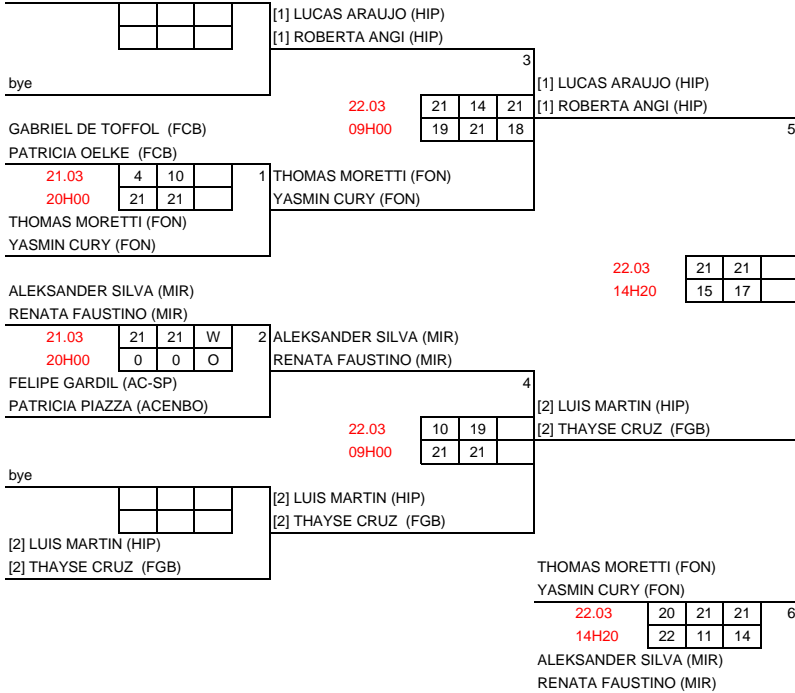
[1] LUCAS ARAUJO (HIP)
[1] ROBERTA ANGI (HIP)

bye

3

[1] LUCAS ARAUJO (HIP)
[1] ROBERTA ANGI (HIP)

22.03
09H00

| 21 | 14 | 21 |
|---|---|---|
| 19 | 21 | 18 |

5

GABRIEL DE TOFFOL (FCB)
PATRICIA OELKE (FCB)

21.03
20H00

| 4 | 10 | |
|---|---|---|
| 21 | 21 | |

1 THOMAS MORETTI (FON)
YASMIN CURY (FON)

THOMAS MORETTI (FON)
YASMIN CURY (FON)

22.03
14H20

| 21 | 21 | |
|---|---|---|
| 15 | 17 | |

ALEKSANDER SILVA (MIR)
RENATA FAUSTINO (MIR)

21.03
20H00

| 21 | 21 | W |
|---|---|---|
| 0 | 0 | O |

2 ALEKSANDER SILVA (MIR)
RENATA FAUSTINO (MIR)

FELIPE GARDIL (AC-SP)
PATRICIA PIAZZA (ACENBO)

4

[2] LUIS MARTIN (HIP)
[2] THAYSE CRUZ (FGB)

22.03
09H00

| 10 | 19 | |
|---|---|---|
| 21 | 21 | |

bye

[2] LUIS MARTIN (HIP)
[2] THAYSE CRUZ (FGB)

[2] LUIS MARTIN (HIP)
[2] THAYSE CRUZ (FGB)

THOMAS MORETTI (FON)
YASMIN CURY (FON)

22.03
14H20

| 20 | 21 | 21 |
|---|---|---|
| 22 | 11 | 14 |

6

ALEKSANDER SILVA (MIR)
RENATA FAUSTINO (MIR)